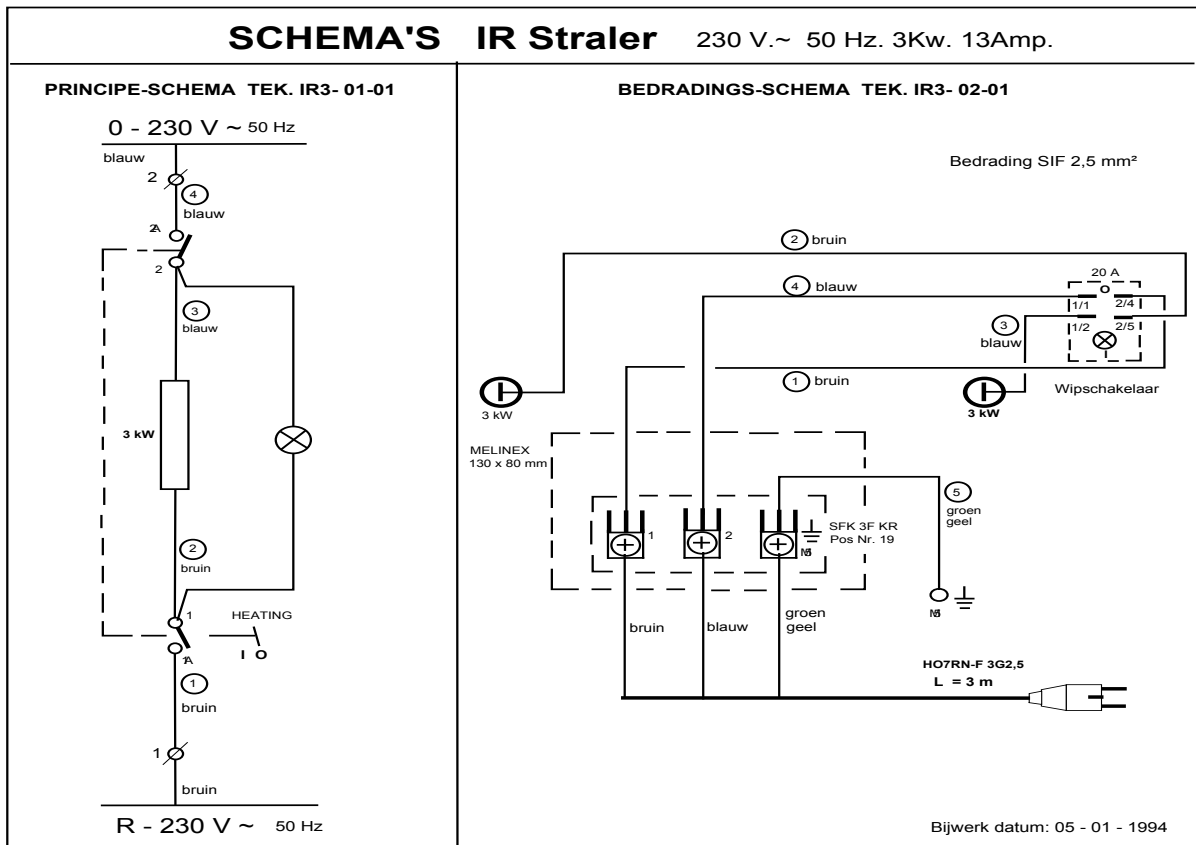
SCHEMA'S IR Straler 230 V.~ 50 Hz. 3Kw. 13Amp.

PRINCIPE-SCHEMA TEK. IR3- 01-01

0 - 230 V ~ 50 Hz

blauw

2

4

blauw

2A

2

3

blauw

3 kW

2

bruin

1

HEATING

I O

1A

1

bruin

1

bruin

R - 230 V ~ 50 Hz

BEDRADINGS-SCHEMA TEK. IR3- 02-01

Bedrading SIF 2,5 mm²

2 bruin

20 A

4 blauw

1/1

2/4

3

blauw

1/2

2/5

1 bruin

3 kW

3 kW

Wipschakelaar

MELINEX
130 x 80 mm

5

groen
geel

1

2

M5

SFK 3F KR
Pos Nr. 19

M5

bruin

blauw

groen
geel

HO7RN-F 3G2,5
L = 3 m

Bijwerk datum: 05 - 01 - 1994